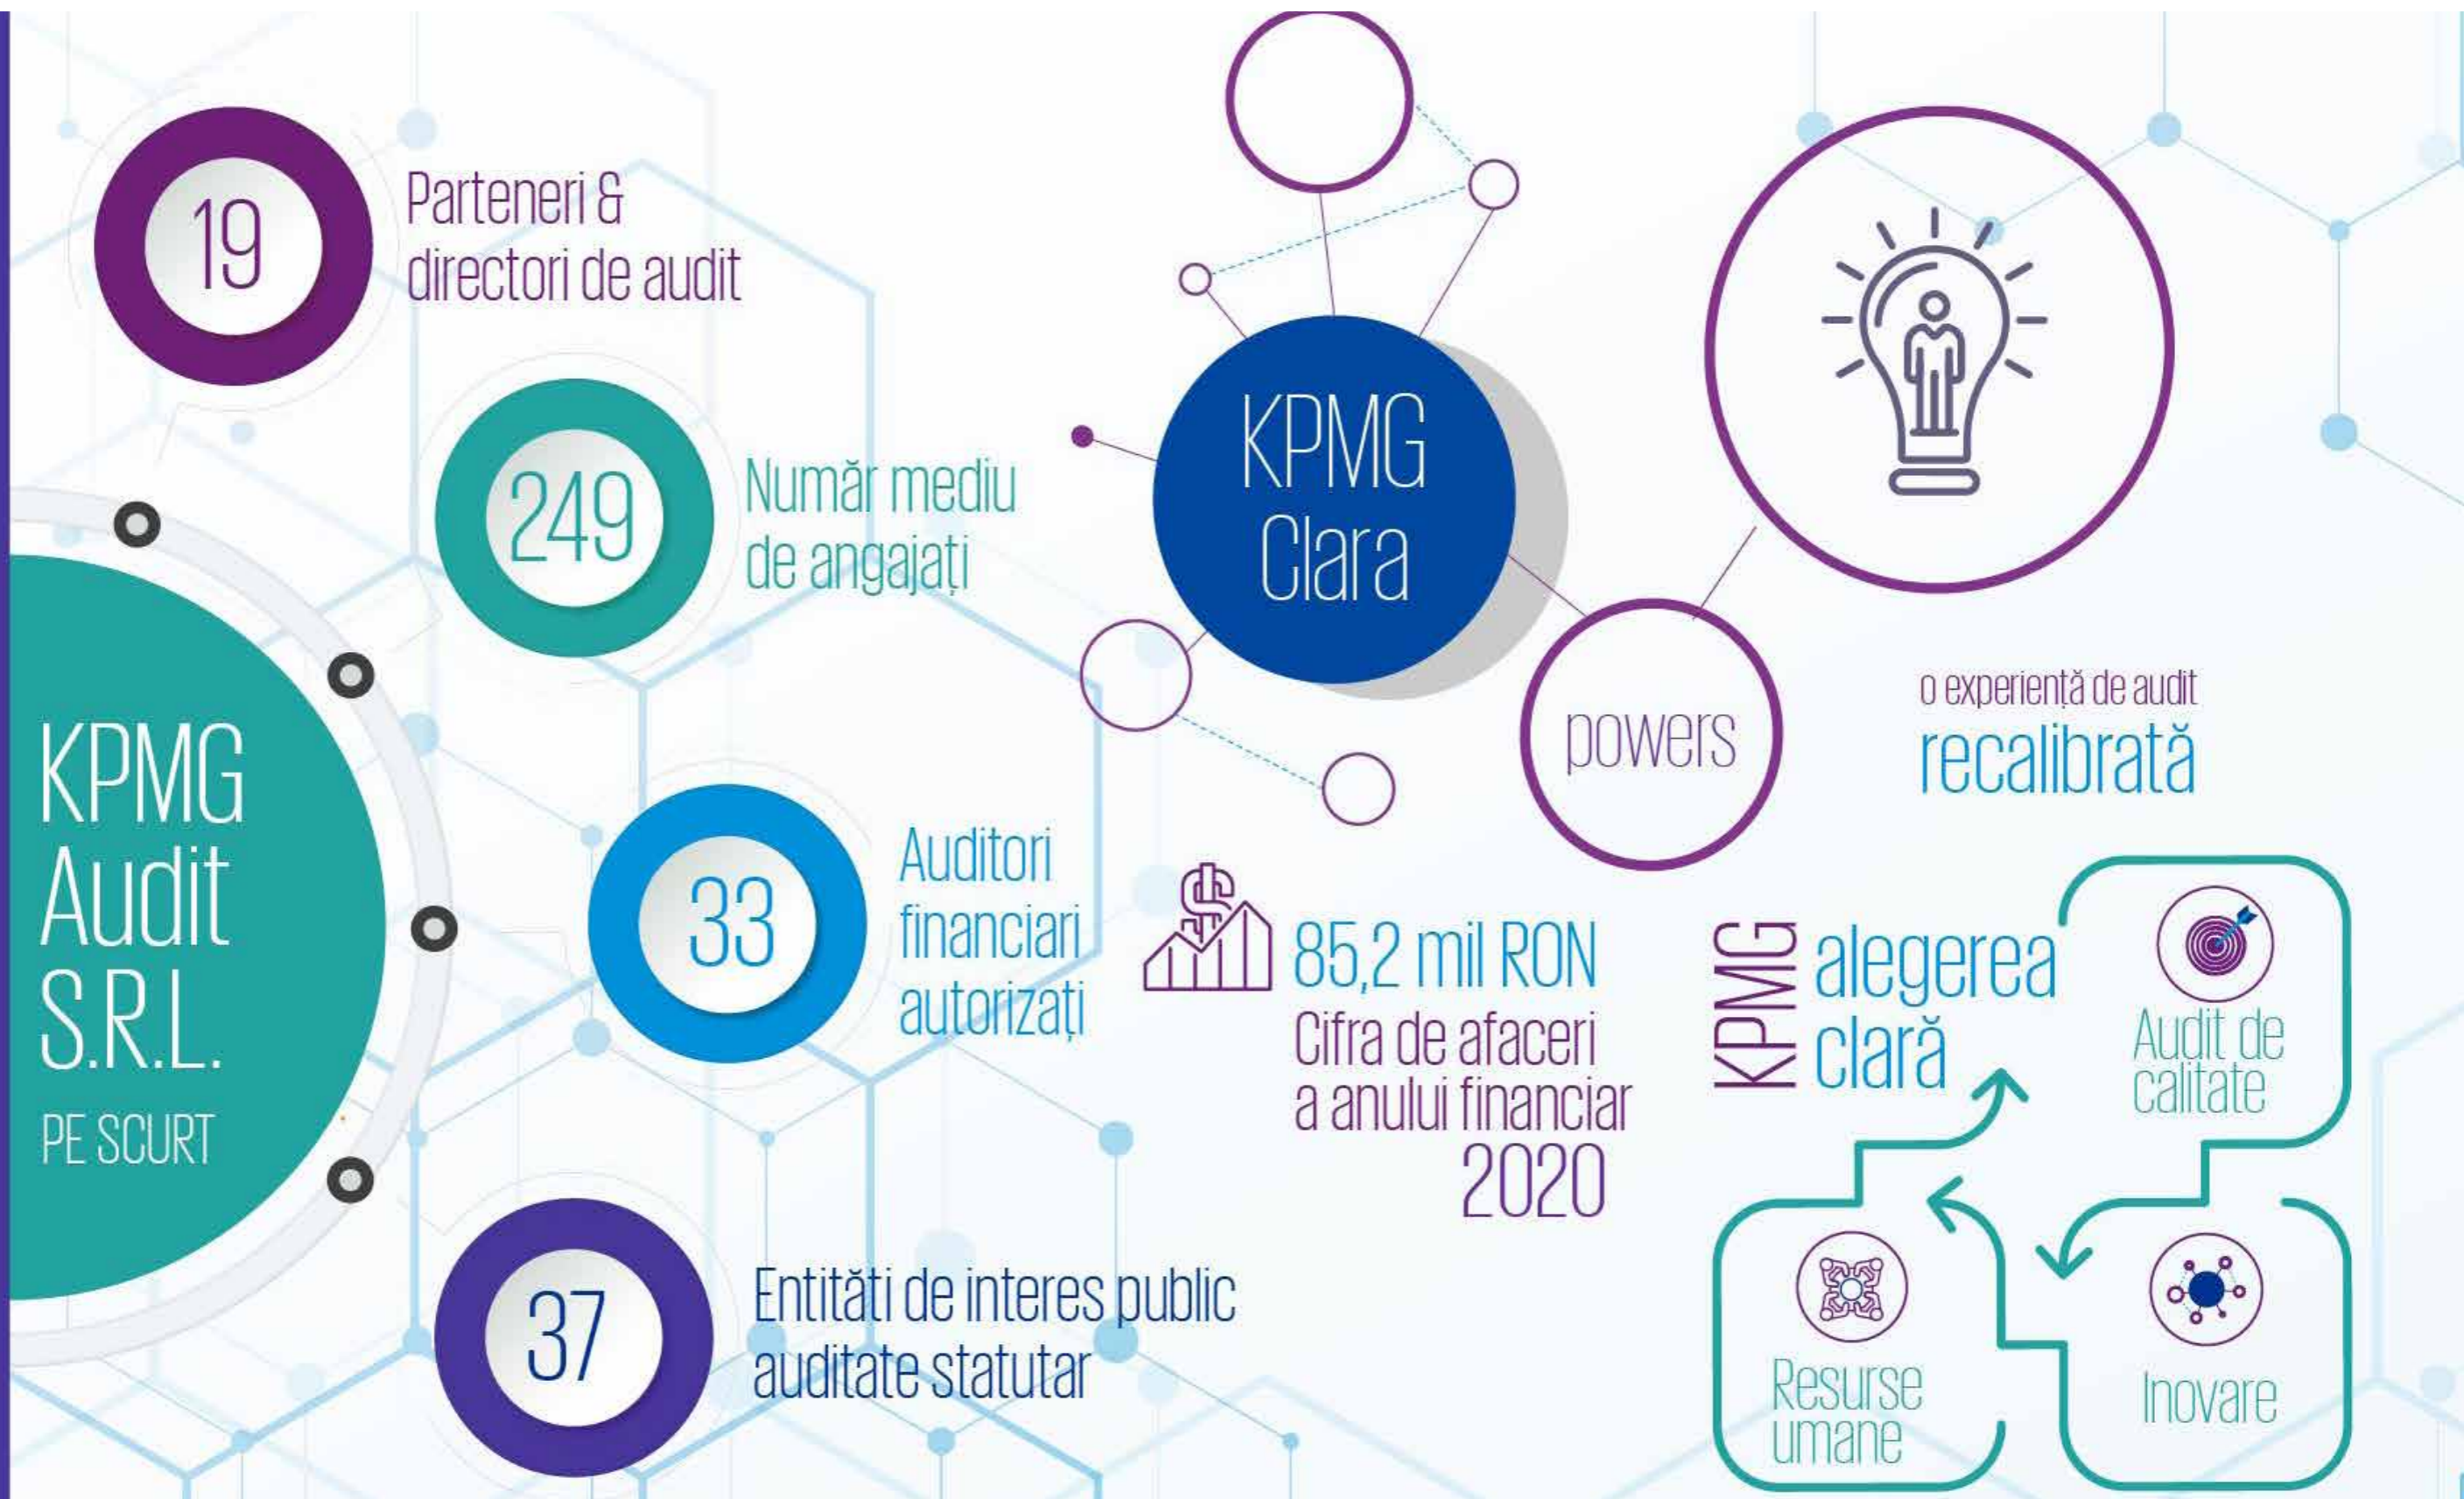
KPMG Audit S.R.L.
PE SCURT

19
Parteneri & directori de audit

249
Număr mediu de angajați

33
Auditori financiari autorizați

37
Entităti de interes public auditate statutar

KPMG Clara

powers

o experiență de audit recalibrată

85,2 mil RON
Cifra de afaceri a anului financiar 2020

KPMG alegerea clară

Audit de calitate

Inovare

Resurse umane